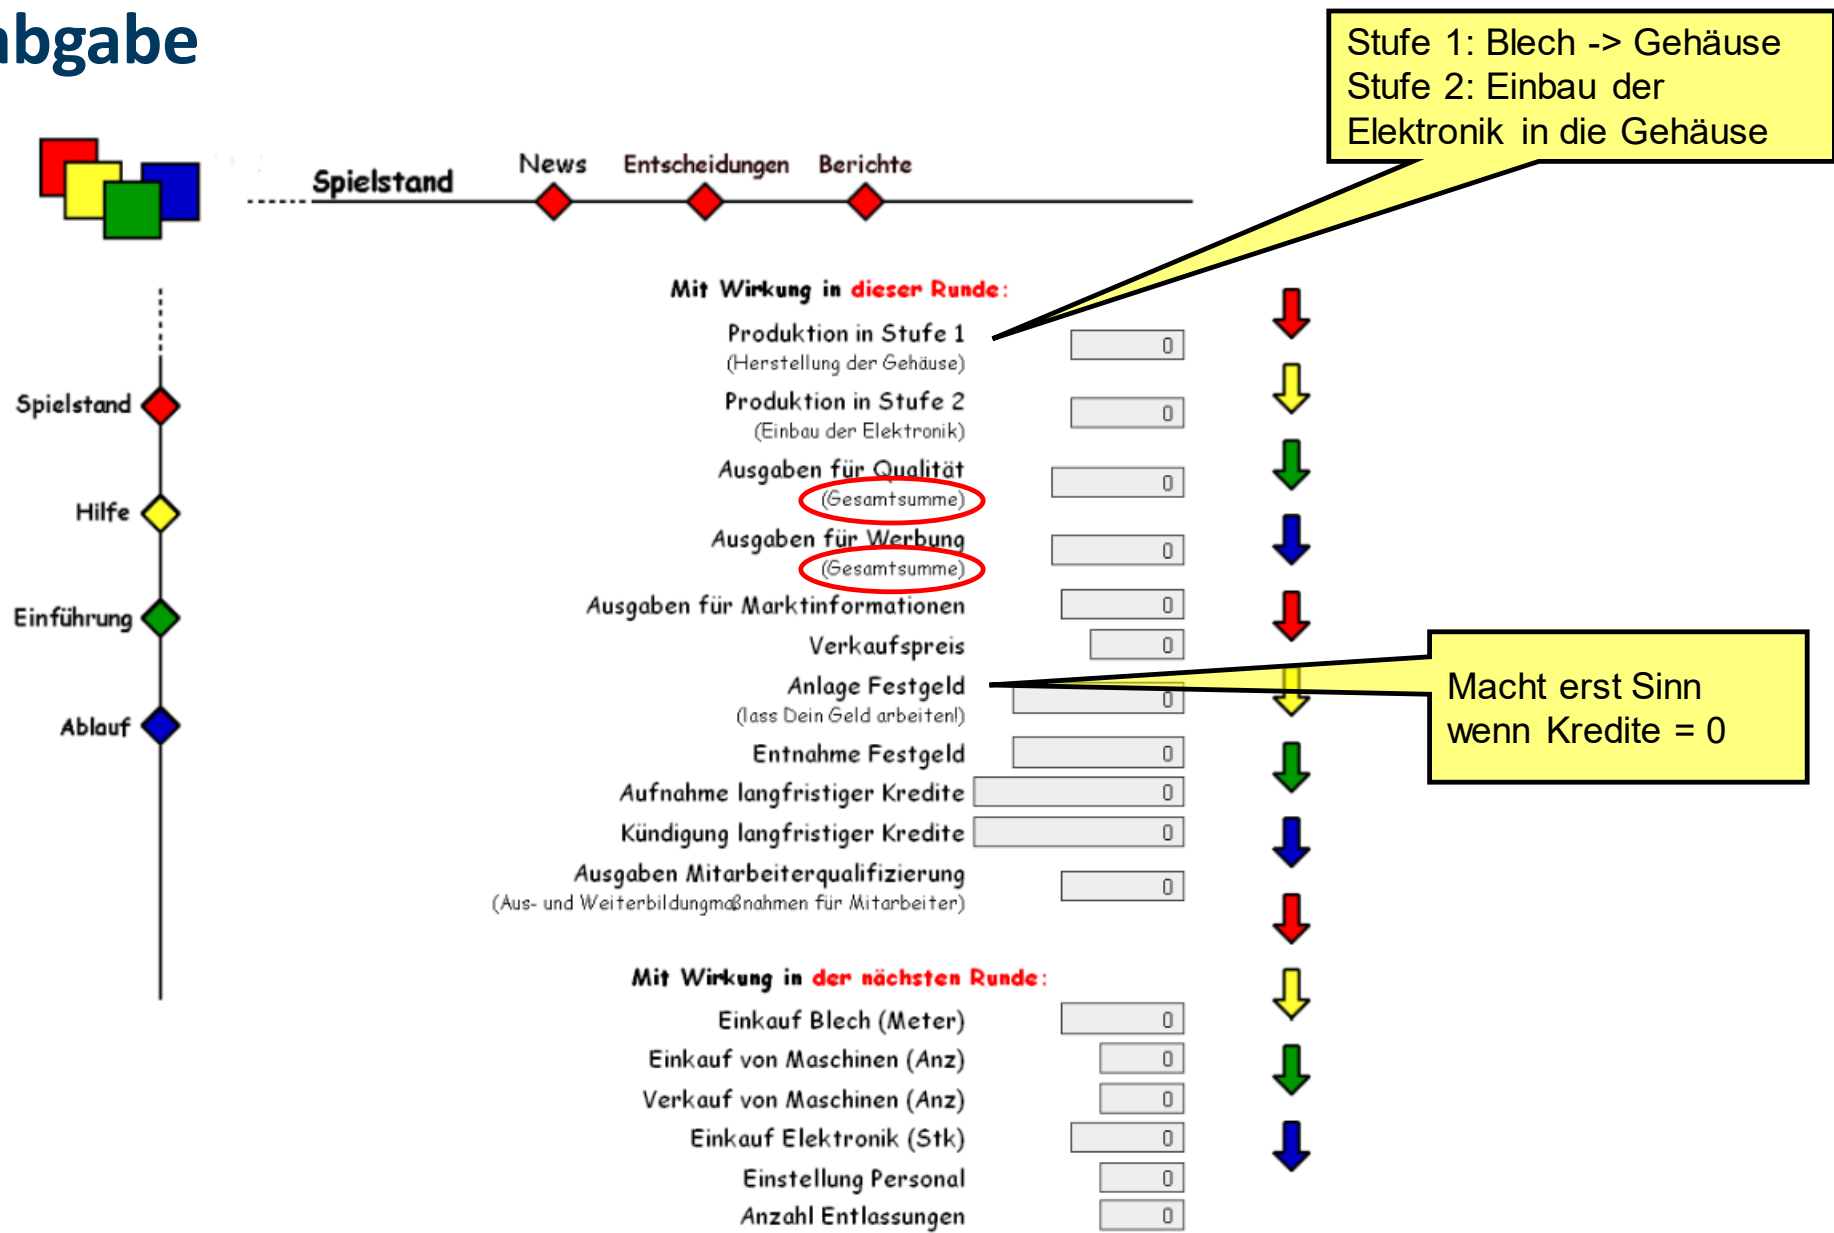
bgabe

Stufe 1: Blech -> Gehäuse
Stufe 2: Einbau der Elektronik in die Gehäuse

Spielstand News Entscheidungen Berichte

Spielstand
Hilfe
Einführung
Ablauf

Mit Wirkung in dieser Runde:

| | |
|---|---|
| Produktion in Stufe 1 (Herstellung der Gehäuse) | 0 |
| Produktion in Stufe 2 (Einbau der Elektronik) | 0 |
| Ausgaben für Qualität (Gesamtsumme) | 0 |
| Ausgaben für Werbung (Gesamtsumme) | 0 |
| Ausgaben für Marktinformationen | 0 |
| Verkaufspreis | 0 |
| Anlage Festgeld (lass Dein Geld arbeiten!) | 0 |
| Entnahme Festgeld | 0 |
| Aufnahme langfristiger Kredite | 0 |
| Kündigung langfristiger Kredite | 0 |
| Ausgaben Mitarbeiterqualifizierung (Aus- und Weiterbildungmaßnahmen für Mitarbeiter) | 0 |

Macht erst Sinn wenn Kredite = 0

Mit Wirkung in der nächsten Runde:

| | |
|---|---|
| Einkauf Blech (Meter) | 0 |
| Einkauf von Maschinen (Anz) | 0 |
| Verkauf von Maschinen (Anz) | 0 |
| Einkauf Elektronik (Stk) | 0 |
| Einstellung Personal | 0 |
| Anzahl Entlassungen | 0 |